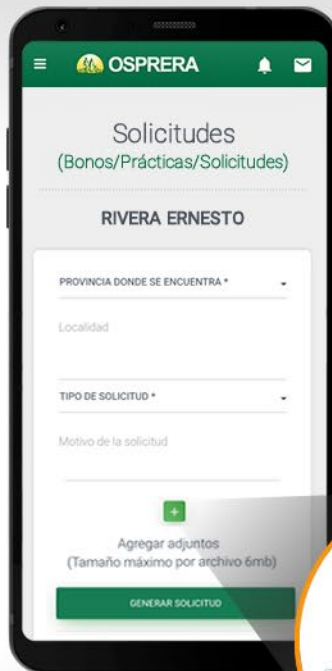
OSPRERA

Solicitudes
(Bonos/Prácticas/Solicitudes)

RIVERA ERNESTO

PROVINCIA DONDE SE ENCUENTRA *

Localidad

TIPO DE SOLICITUD *

Motivo de la solicitud

+

Agregar adjuntos
(Tamaño máximo por archivo 6mb)

GENERAR SOLICITUD